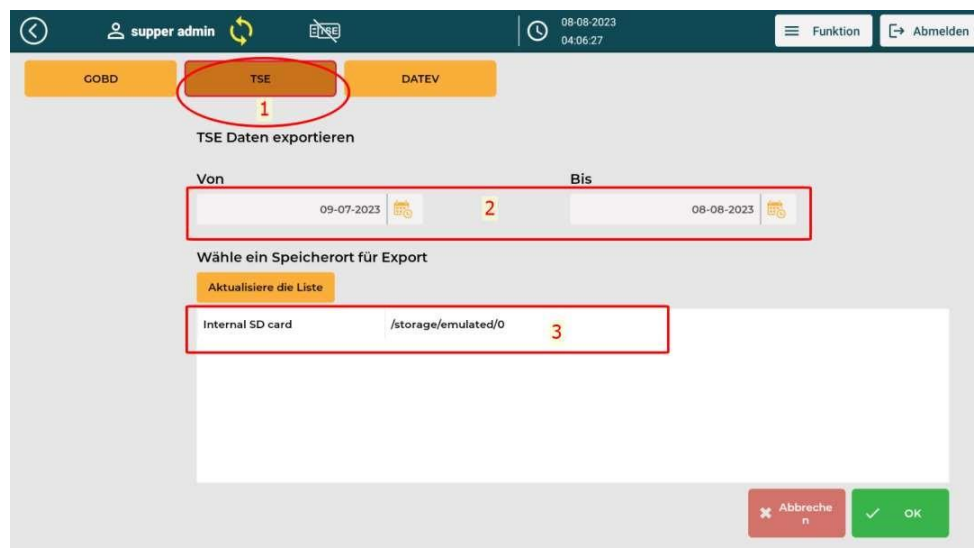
supper admin

TSE

08-08-2023
04:06:27

Funktion

Abmelden

GOBD

TSE

DATEV

1

TSE Daten exportieren

Von

09-07-2023

2

Bis

08-08-2023

Wähle ein Speicherort für Export

Aktualisiere die Liste

Internal SD card

/storage/emulated/0

3

Abbrechen

OK